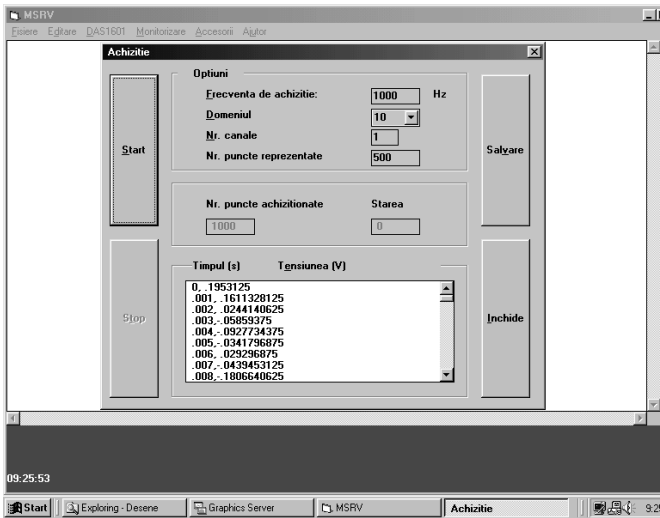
MSRV

Fisiere Editare DAS1601 Monitorizare Accesorii Ajutor

Achizitie

Optiuni

Frecventa de achizitie: 1000 Hz

Domeniul 10

Nr. canale 1

Nr. puncte reprezentate 500

Start

Salvare

Nr. puncte achizitionate Starea

1000 0

Timpul (s) Tensiunea (V)

0, .1953125
.001, .1611328125
.002, .0244140625
.003,-.05859375
.004,-.0927734375
.005,-.0341796875
.006, .029296875
.007,-.0439453125
.008,-.1806640625

Stop

Inchide

09:25:53

Start | Exploring - Desene | Graphics Server | MSRV | Achizitie | 9:2